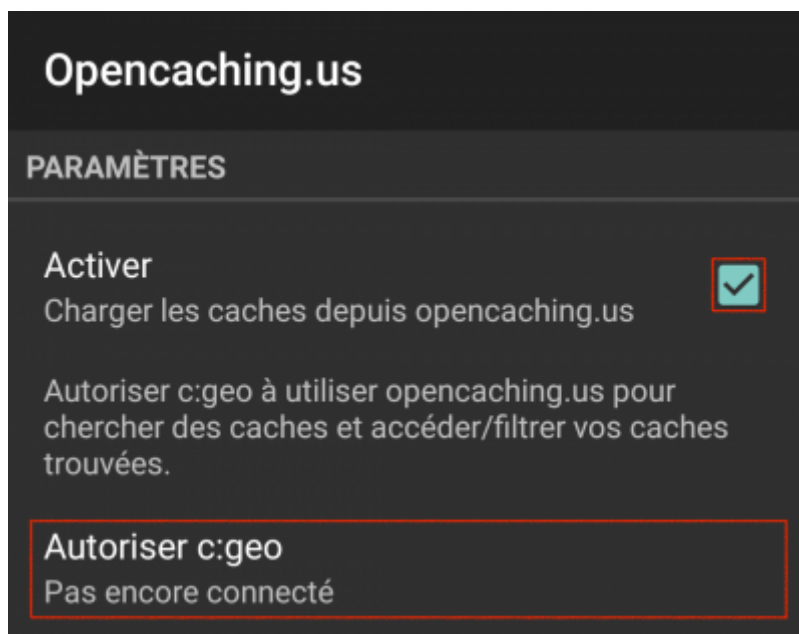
Opencaching.us

PARAMÈTRES

Activer
Charger les caches depuis opencaching.us

Autoriser c:geo à utiliser opencaching.us pour chercher des caches et accéder/filtrer vos caches trouvées.

Autoriser c:geo
Pas encore connecté